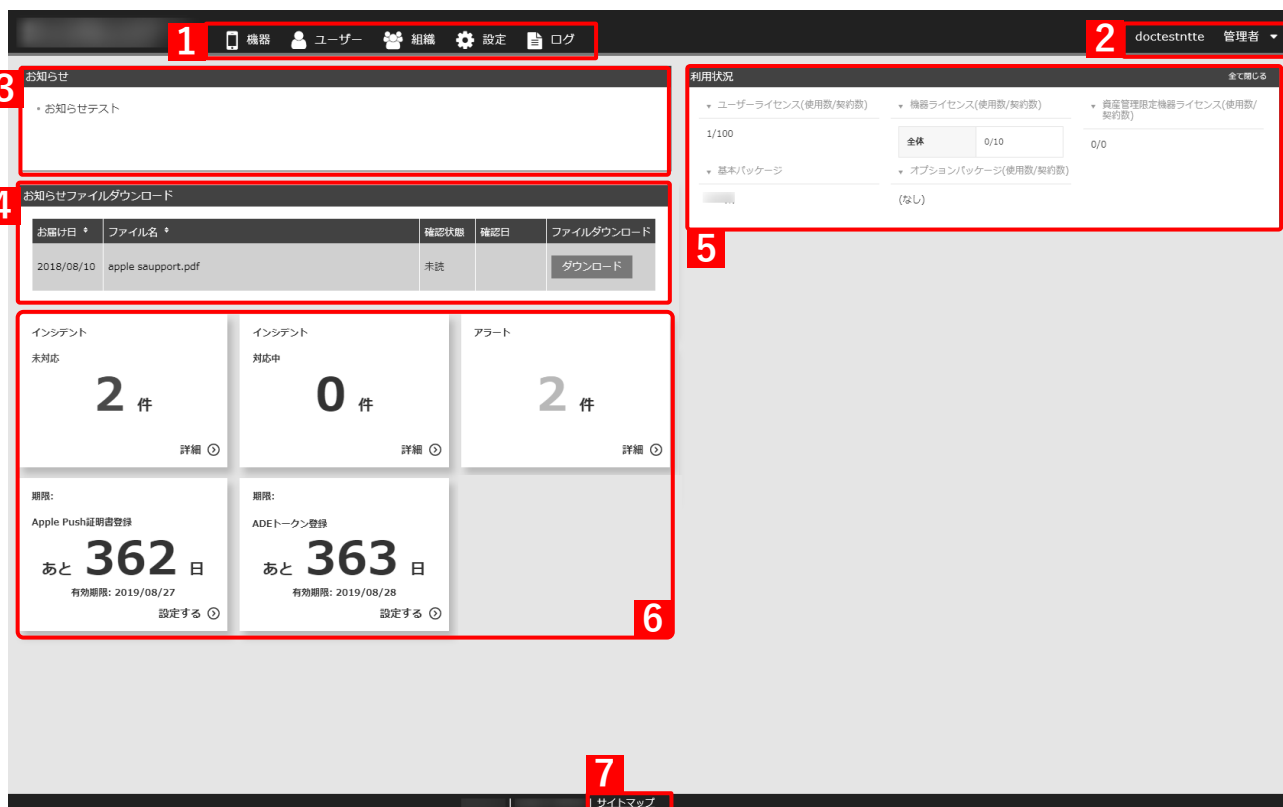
1 機器 ユーザー 組織 設定 ログ

2 doctestntte 管理者

3 お知らせ

• お知らせテスト

4 お知らせファイルダウンロード

| お届け日 | ファイル名 | 確認状態 | 確認日 | ファイルダウンロード |
|---|---|---|---|---|
| 2018/08/10 | apple saupport.pdf | 未読 | | ダウンロード |

利用状況 全て閉じる

▾ ユーザーライセンス(使用数/契約数)

1/100

▾ 機器ライセンス(使用数/契約数)

| 全体 | 0/10 |
|---|---|

▾ 資産管理限定機器ライセンス(使用数/契約数)

0/0

▾ 基本パッケージ

▾ オプションパッケージ(使用数/契約数)

(なし)

5

インシデント
未対応
2 件
詳細

インシデント
対応中
0 件
詳細

アラート
2 件
詳細

期限:
Apple Push証明書登録
あと 362 日
有効期限: 2019/08/27
設定する

期限:
ADEトークン登録
あと 363 日
有効期限: 2019/08/28
設定する

6

7
サイトマップ